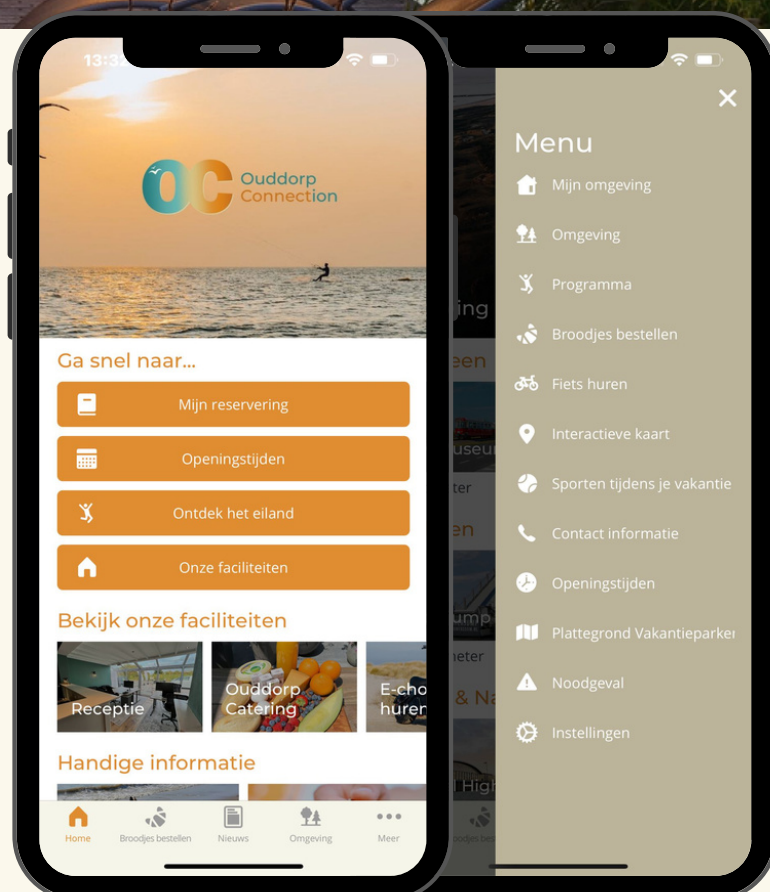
13:3

OC Ouddorp Connection

Ga snel naar...

Mijn reservering

Openingstijden

Ontdek het eiland

Onze faciliteiten

Bekijk onze faciliteiten

Receptie

Ouddorp Catering

E-cho huren

Handige informatie

Home Broodjes bestellen Nieuws Omgeving Meer

jing

een

useu

ter

en

ump

neter

& Na

High

Broodjes beste

Menu

Mijn omgeving

Omgeving

Programma

Broodjes bestellen

Fiets huren

Interactieve kaart

Sporten tijdens je vakantie

Contact informatie

Openingstijden

Plattegrond Vakantieparker

Noodgeval

Instellingen